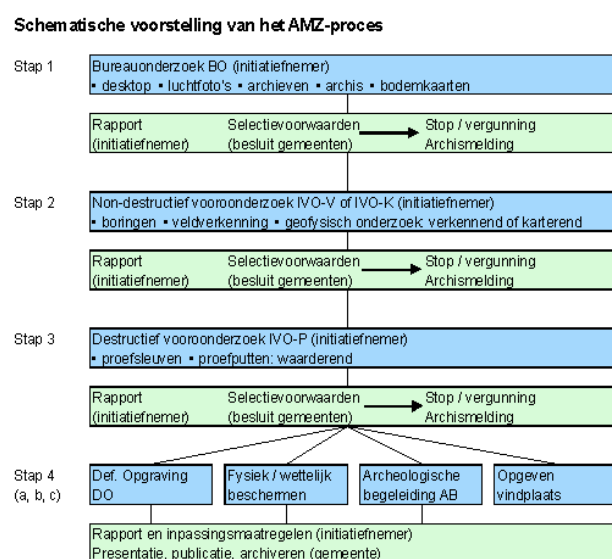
Schematische voorstelling van het AMZ-proces

Stap 1

Bureauonderzoek BO (initiatiefnemer)
• desktop • luchtfoto's • archieven • archis • bodemkaarten

Rapport (initiatiefnemer)
Selectievoorwaarden (besluit gemeenten)
Stop / vergunning Archismelding

Stap 2

Non-destructief vooronderzoek IVO-V of IVO-K (initiatiefnemer)
• boringen • veldverkenning • geofysisch onderzoek: verkennend of karterend

Rapport (initiatiefnemer)
Selectievoorwaarden (besluit gemeenten)
Stop / vergunning Archismelding

Stap 3

Destructief vooronderzoek IVO-P (initiatiefnemer)
• proefsleuven • proefputten: waarderend

Rapport (initiatiefnemer)
Selectievoorwaarden (besluit gemeenten)
Stop / vergunning Archismelding

Stap 4 (a, b, c)

Def. Opgraving DO
Fysiek / wettelijk beschermen
Archeologische begeleiding AB
Opgeven vindplaats

Rapport en inpassingsmaatregelen (initiatiefnemer)
Presentatie, publicatie, archiveren (gemeente)